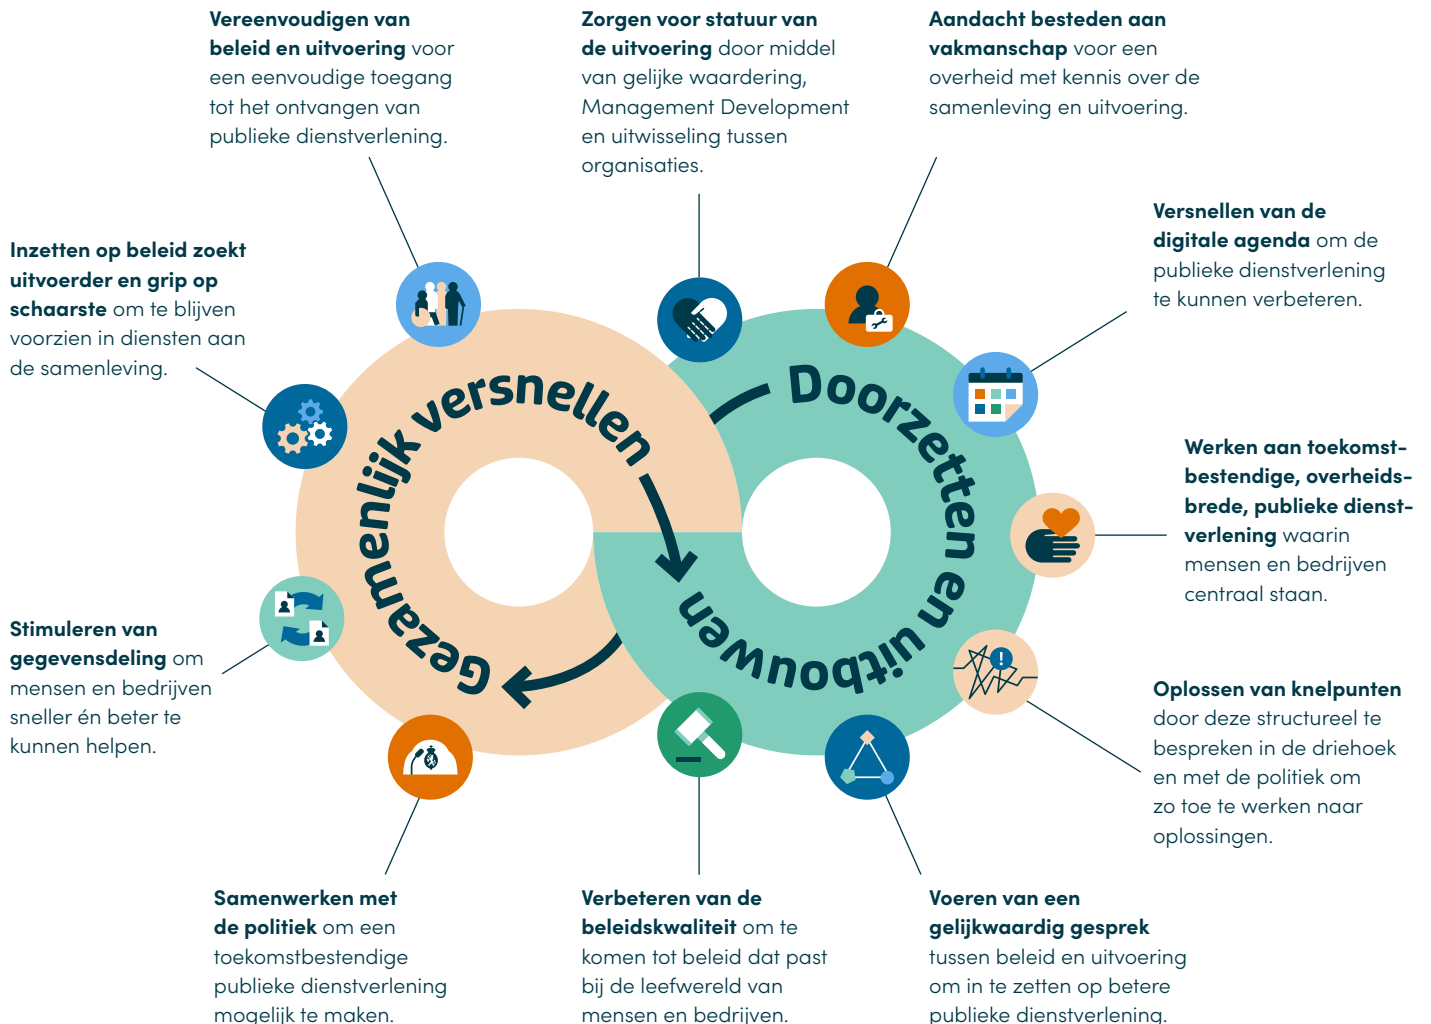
**Vereenvoudigen van beleid en uitvoering** voor een eenvoudige toegang tot het ontvangen van publieke dienstverlening.

**Zorgen voor statuur van de uitvoering** door middel van gelijke waardering, Management Development en uitwisseling tussen organisaties.

**Aandacht besteden aan vakmanschap** voor een overheid met kennis over de samenleving en uitvoering.

**Inzetten op beleid zoekt uitvoerder en grip op schaarste** om te blijven voorzien in diensten aan de samenleving.

**Versnellen van de digitale agenda** om de publieke dienstverlening te kunnen verbeteren.

Gezamenlijk versnellen

Doorzetten en uitbouwen

**Werken aan toekomstbestendige, overheidsbrede, publieke dienstverlening** waarin mensen en bedrijven centraal staan.

**Stimuleren van gegevensdeling** om mensen en bedrijven sneller én beter te kunnen helpen.

**Oplossen van knelpunten** door deze structureel te bespreken in de driehoek en met de politiek om zo toe te werken naar oplossingen.

**Samenwerken met de politiek** om een toekomstbestendige publieke dienstverlening mogelijk te maken.

**Verbeteren van de beleidskwaliteit** om te komen tot beleid dat past bij de leefwereld van mensen en bedrijven.

**Voeren van een gelijkwaardig gesprek** tussen beleid en uitvoering om in te zetten op betere publieke dienstverlening.